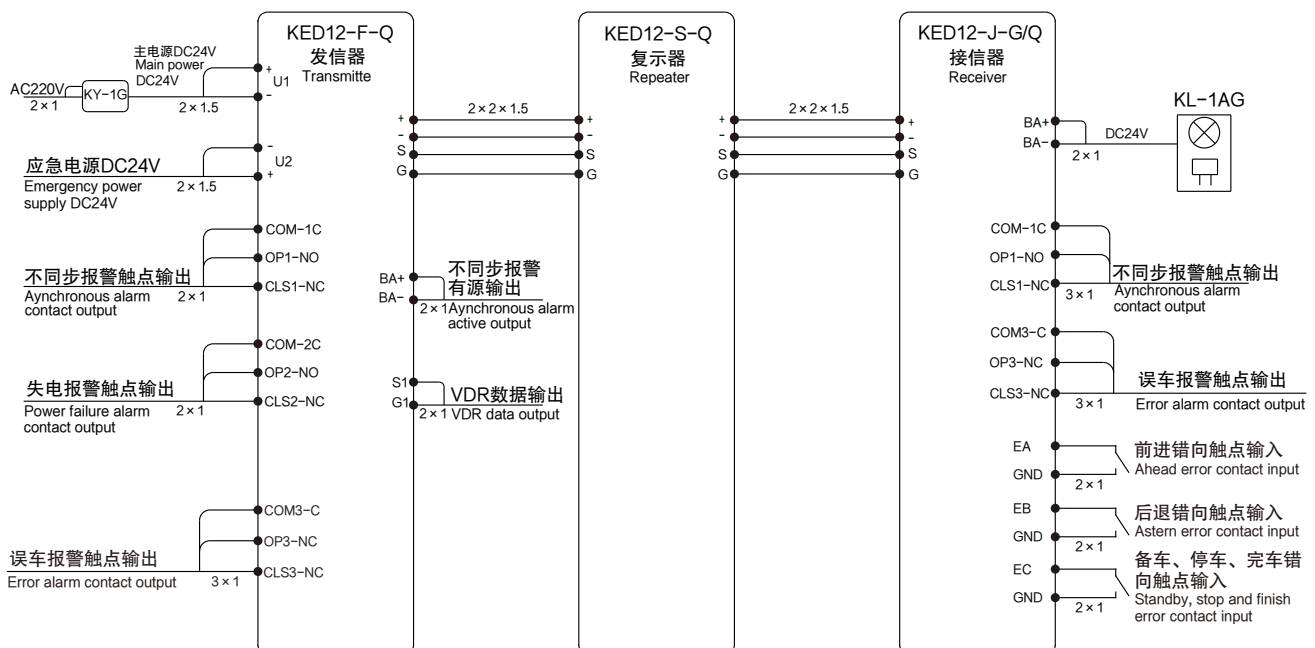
KED12-F-Q
发信器
Transmitte

KED12-S-Q
复示器
Repeater

KED12-J-G/Q
接信器
Receiver

主电源DC24V
Main power
DC24V

AC220V
2×1
KY-1G
2×1.5
+
-
U1

-
+
U2
应急电源DC24V
Emergency power supply DC24V
2×1.5

COM-1C
OP1-NO
CLS1-NC
不同步报警触点输出
Aynchronous alarm contact output
2×1

COM-2C
OP2-NO
CLS2-NC
失电报警触点输出
Power failure alarm contact output
2×1

COM3-C
OP3-NC
CLS3-NC
误车报警触点输出
Error alarm contact output
3×1

2×2×1.5
+
-
S
G
+
-
S
G

BA+
BA-
不同步报警
有源输出
2×1 Aynchronous alarm active output

S1
G1
VDR数据输出
2×1 VDR data output

2×2×1.5
+
-
S
G
+
-
S
G

KL-1AG
BA+
BA-
DC24V
2×1

COM-1C
OP1-NO
CLS1-NC
3×1
不同步报警触点输出
Aynchronous alarm contact output

COM3-C
OP3-NC
CLS3-NC
3×1
误车报警触点输出
Error alarm contact output

EA
GND
2×1
前进错向触点输入
Ahead error contact input

EB
GND
2×1
后退错向触点输入
Astern error contact input

EC
GND
2×1
备车、停车、完车错向触点输入
Standby, stop and finish error contact input